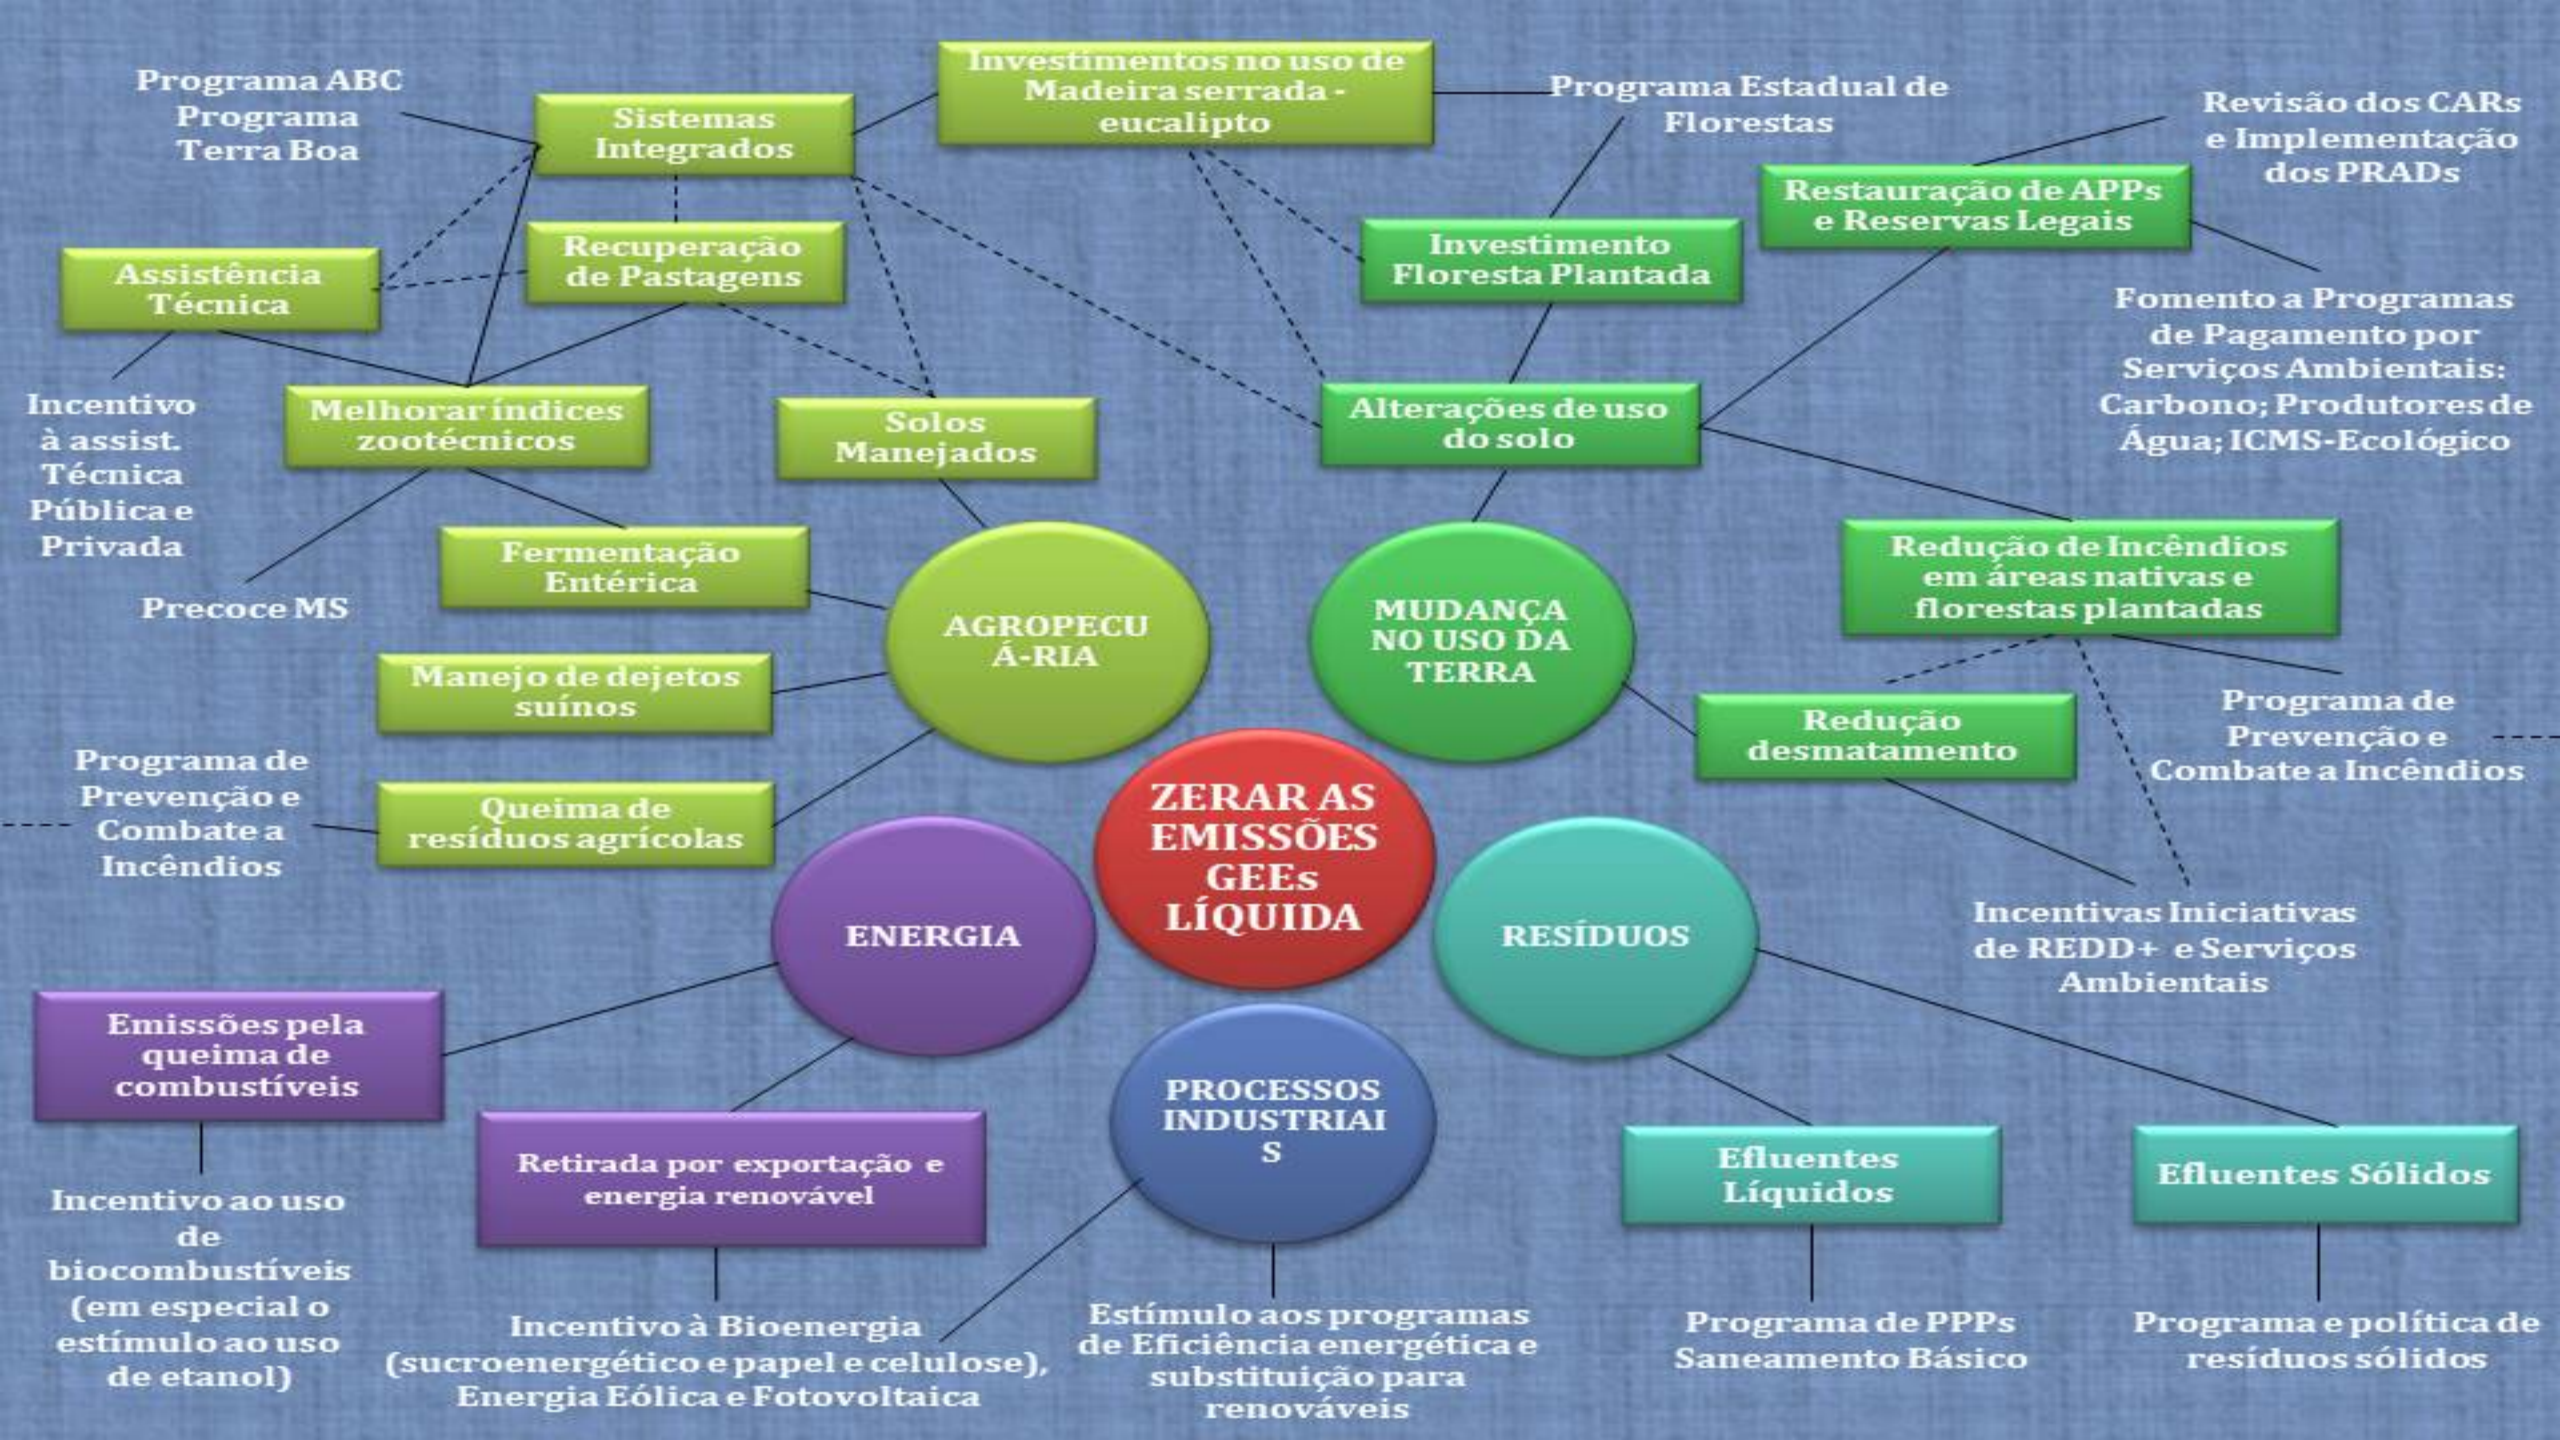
Programa ABC
Programa Terra Boa

Sistemas Integrados

Investimentos no uso de Madeira serrada - eucalipto

Programa Estadual de Florestas

Revisão dos CARs e Implementação dos PRADs

Restauração de APPs e Reservas Legais

Assistência Técnica

Recuperação de Pastagens

Investimento Floresta Plantada

Fomento a Programas de Pagamento por Serviços Ambientais: Carbono; Produtores de Água; ICMS-Ecológico

Incentivo à assist. Técnica Pública e Privada

Melhorar índices zootécnicos

Solos Manejados

Alterações de uso do solo

Fermentação Entérica

Precoce MS

Redução de Incêndios em áreas nativas e florestas plantadas

AGROPECUÁ-RIA

MUDANÇA NO USO DA TERRA

Manejo de dejetos suínos

Redução desmatamento

Programa de Prevenção e Combate a Incêndios

Programa de Prevenção e Combate a Incêndios

Queima de resíduos agrícolas

ZERAR AS EMISSÕES GEEs LÍQUIDA

ENERGIA

RESÍDUOS

Incentivas Iniciativas de REDD+ e Serviços Ambientais

Emissões pela queima de combustíveis

PROCESSOS INDUSTRIAIS

Retirada por exportação e energia renovável

Efluentes Líquidos

Efluentes Sólidos

Incentivo ao uso de biocombustíveis (em especial o estímulo ao uso de etanol)

Incentivo à Bioenergia (sucroenergético e papel e celulose), Energia Eólica e Fotovoltaica

Estímulo aos programas de Eficiência energética e substituição para renováveis

Programa de PPPs Saneamento Básico

Programa e política de resíduos sólidos